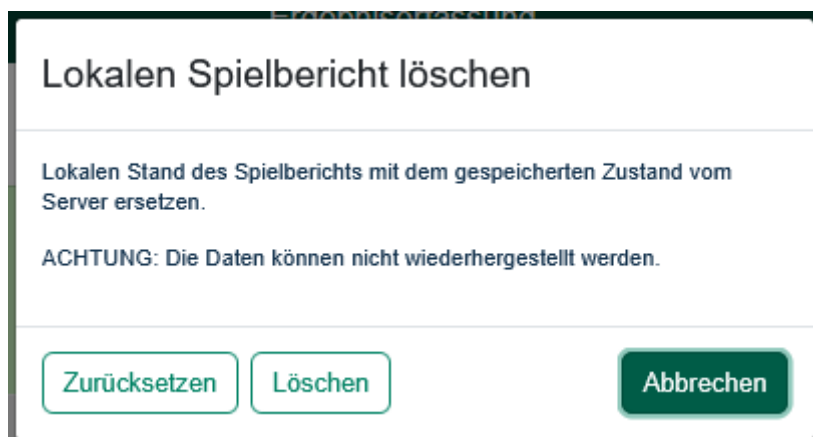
Lokalen Spielbericht löschen

Lokalen Stand des Spielberichts mit dem gespeicherten Zustand vom Server ersetzen.

ACHTUNG: Die Daten können nicht wiederhergestellt werden.

Zurücksetzen

Löschen

Abbrechen